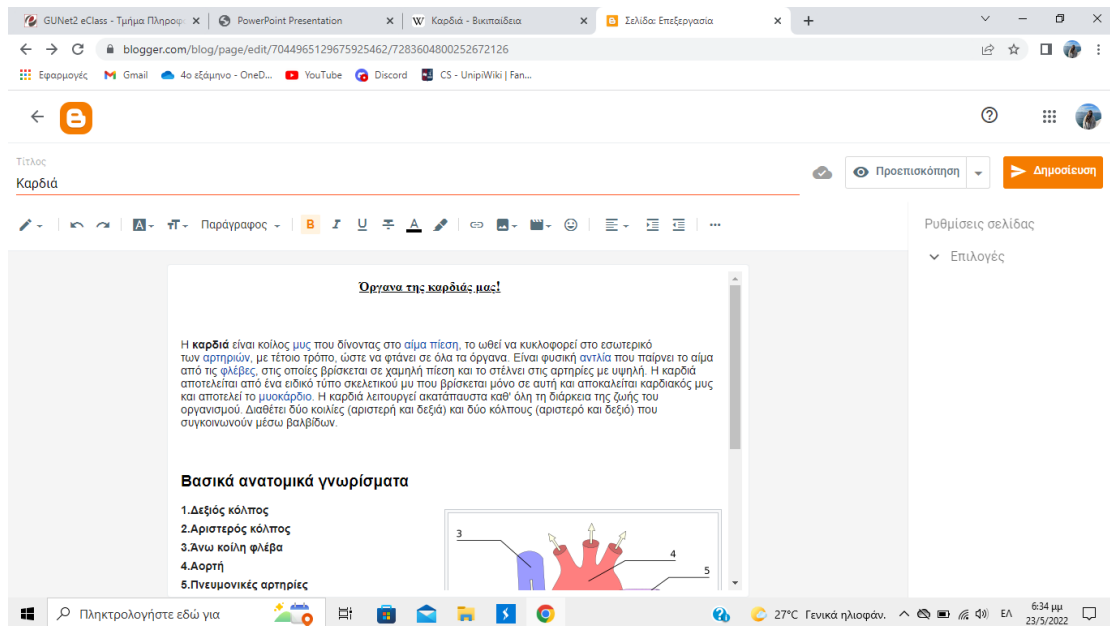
GUNet2 eClass - Τμήμα Πληροφ ×
PowerPoint Presentation ×
W Καρδιά - Βικιπαίδεια ×
Σελίδα: Επεξεργασία ×
+

blogger.com/blog/page/edit/7044965129675925462/7283604800252672126

Εφαρμογές
Gmail
4ο εξάμηνο - OneD...
YouTube
Discord
CS - UnipiWiki | Fan...

Τίτλος
Καρδιά

Προεπισκόπηση
Δημοσίευση

Παράγραφος

Ρυθμίσεις σελίδας
Επιλογές

Όργανα της καρδιάς μας!

Η **καρδιά** είναι κοίλος μυς που δίνοντας στο αίμα πίεση, το ωθεί να κυκλοφορεί στο εσωτερικό των αρτηριών, με τέτοιο τρόπο, ώστε να φτάνει σε όλα τα όργανα. Είναι φυσική αντλία που παίρνει το αίμα από τις φλέβες, στις οποίες βρίσκεται σε χαμηλή πίεση και το στέλνει στις αρτηρίες με υψηλή. Η καρδιά αποτελείται από ένα ειδικό τύπο σκελετικού μυ που βρίσκεται μόνο σε αυτή και αποκαλείται καρδιακός μυς και αποτελεί το μυοκάρδιο. Η καρδιά λειτουργεί ακατάπαυστα καθ' όλη τη διάρκεια της ζωής του οργανισμού. Διαθέτει δύο κοιλίες (αριστερή και δεξιά) και δύο κόλπους (αριστερό και δεξιό) που συγκοινωνούν μέσω βαλβίδων.

Βασικά ανατομικά γνωρίσματα

1.Δεξιός κόλπος
2.Αριστερός κόλπος
3.Άνω κοίλη φλέβα
4.Αορτή
5.Πνευμονικές αρτηρίες

3
4
5

Πληκτρολογήστε εδώ για
27°C Γενικά ηλιοφάν.
ΕΛ
6:34 μμ
23/5/2022